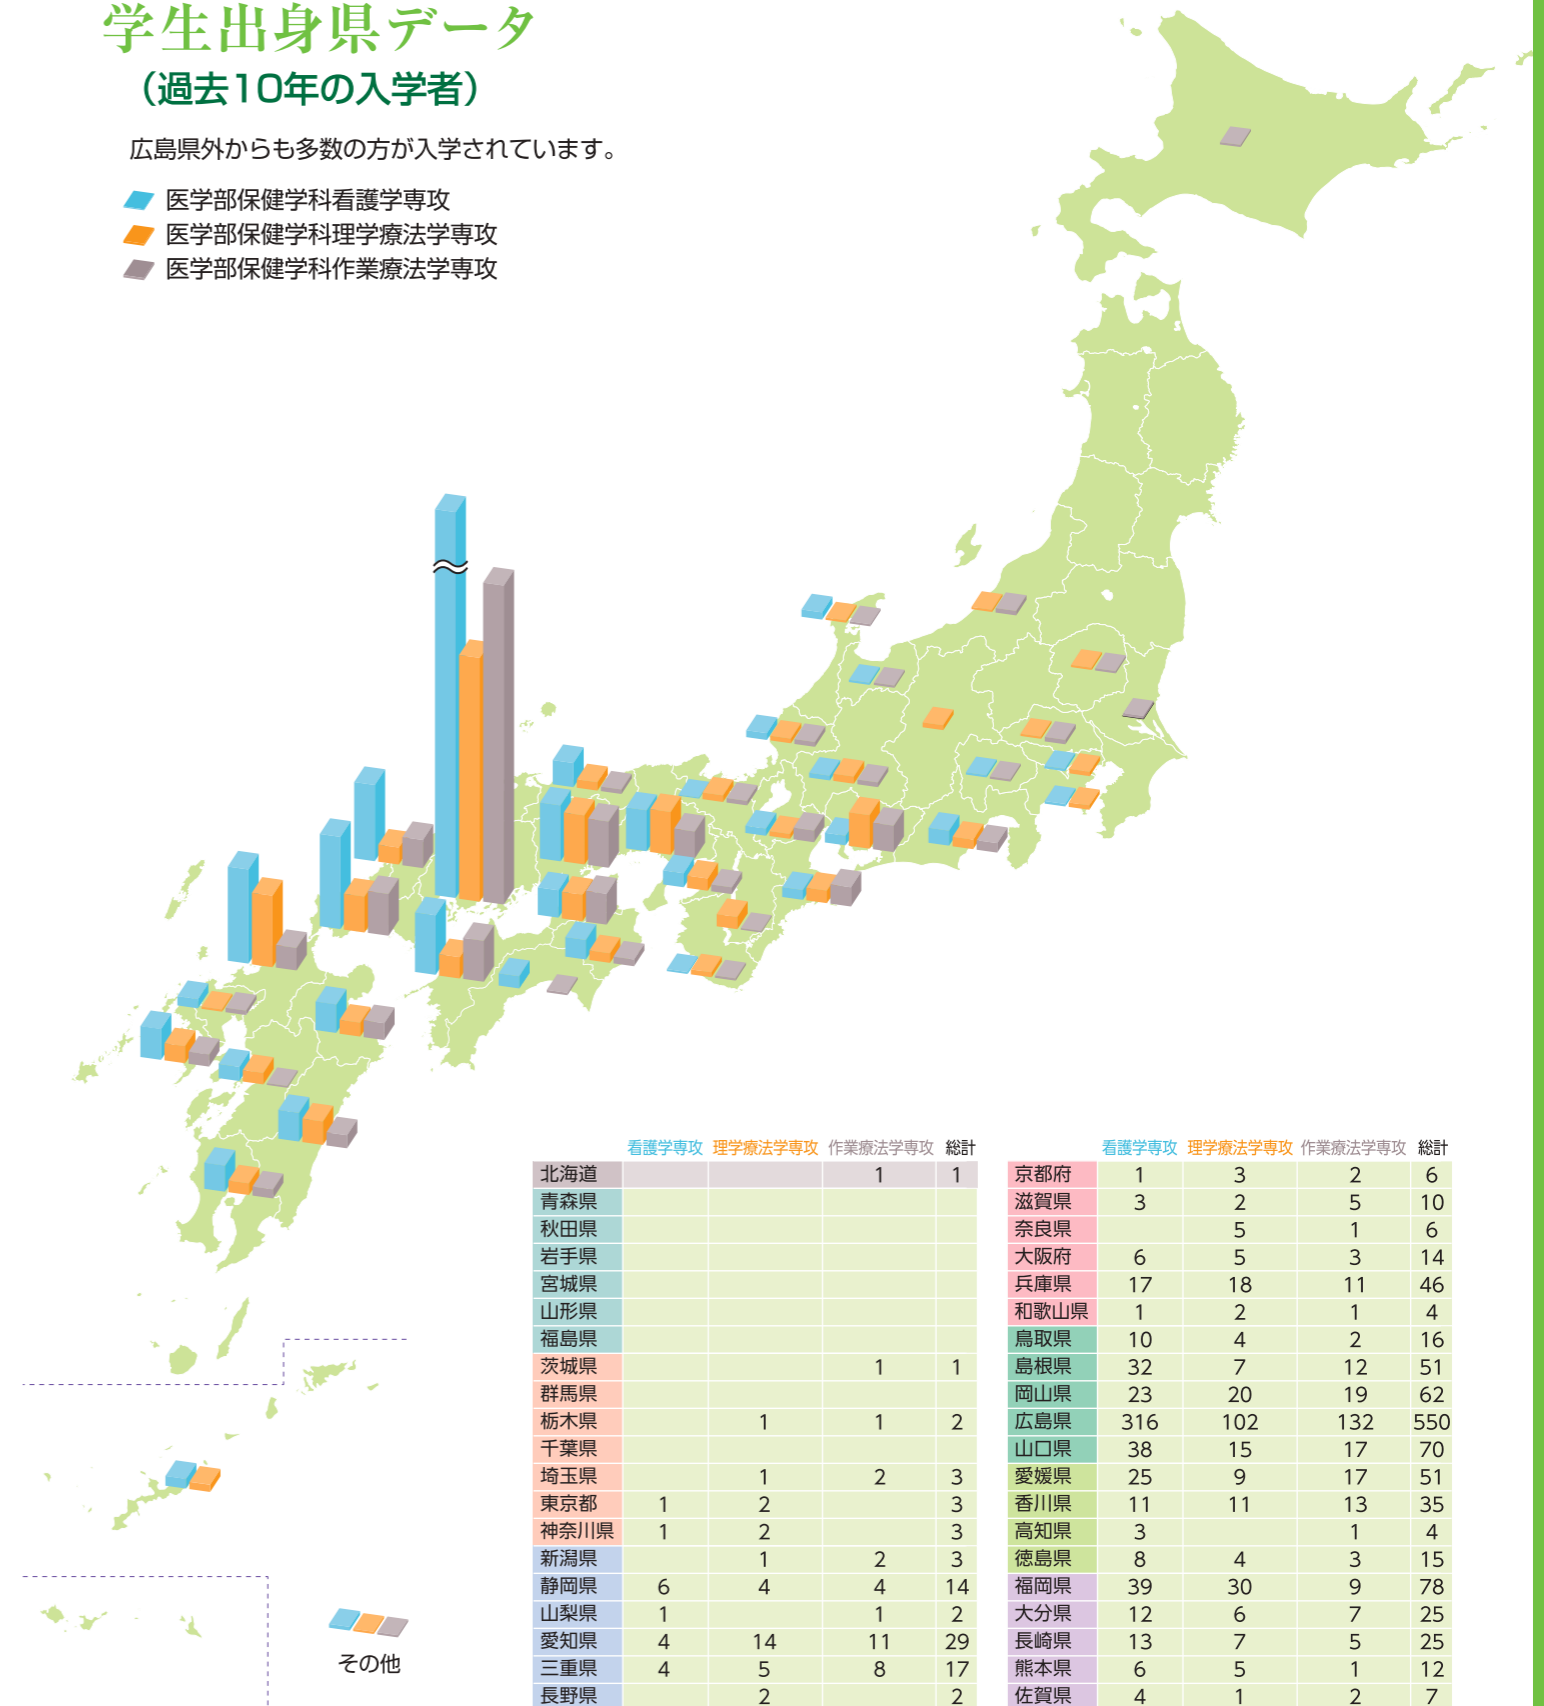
学生出身県データ
（過去10年の入学者）

広島県外からも多数の方が入学されています。

医学部保健学科看護学専攻
医学部保健学科理学療法学専攻
医学部保健学科作業療法学専攻

その他

| | 看護学専攻 | 理学療法学専攻 | 作業療法学専攻 | 総計 |
|---|---|---|---|---|
| 北海道 | | | 1 | 1 |
| 青森県 | | | | |
| 秋田県 | | | | |
| 岩手県 | | | | |
| 宮城県 | | | | |
| 山形県 | | | | |
| 福島県 | | | | |
| 茨城県 | | | 1 | 1 |
| 群馬県 | | | | |
| 栃木県 | | 1 | 1 | 2 |
| 千葉県 | | | | |
| 埼玉県 | | 1 | 2 | 3 |
| 東京都 | 1 | 2 | | 3 |
| 神奈川県 | 1 | 2 | | 3 |
| 新潟県 | | 1 | 2 | 3 |
| 静岡県 | 6 | 4 | 4 | 14 |
| 山梨県 | 1 | | 1 | 2 |
| 愛知県 | 4 | 14 | 11 | 29 |
| 三重県 | 4 | 5 | 8 | 17 |
| 長野県 | | 2 | | 2 |

| | 看護学専攻 | 理学療法学専攻 | 作業療法学専攻 | 総計 |
|---|---|---|---|---|
| 京都府 | 1 | 3 | 2 | 6 |
| 滋賀県 | 3 | 2 | 5 | 10 |
| 奈良県 | | 5 | 1 | 6 |
| 大阪府 | 6 | 5 | 3 | 14 |
| 兵庫県 | 17 | 18 | 11 | 46 |
| 和歌山県 | 1 | 2 | 1 | 4 |
| 鳥取県 | 10 | 4 | 2 | 16 |
| 島根県 | 32 | 7 | 12 | 51 |
| 岡山県 | 23 | 20 | 19 | 62 |
| 広島県 | 316 | 102 | 132 | 550 |
| 山口県 | 38 | 15 | 17 | 70 |
| 愛媛県 | 25 | 9 | 17 | 51 |
| 香川県 | 11 | 11 | 13 | 35 |
| 高知県 | 3 | | 1 | 4 |
| 徳島県 | 8 | 4 | 3 | 15 |
| 福岡県 | 39 | 30 | 9 | 78 |
| 大分県 | 12 | 6 | 7 | 25 |
| 長崎県 | 13 | 7 | 5 | 25 |
| 熊本県 | 6 | 5 | 1 | 12 |
| 佐賀県 | 4 | 1 | 2 | 7 |